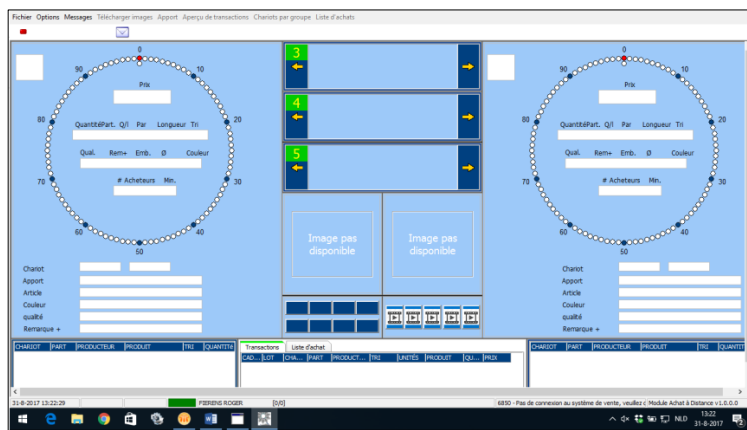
Fichier Options Messages Télécharger images Apport Aperçu de transactions Chariots par groupe Liste d'achats

0
10
20
30
40
50
60
70
80
90
Prix
QuantitéPart. Q/I Par Longueur Tri
Qual. Rem+ Emb. Ø Couleur
# Acheteurs Min.

3
4
5

Image pas disponible
Image pas disponible

0
10
20
30
40
50
60
70
80
90
Prix
QuantitéPart. Q/I Par Longueur Tri
Qual. Rem+ Emb. Ø Couleur
# Acheteurs Min.

Chariot
Apport
Article
Couleur
qualité
Remarque +

Chariot
Apport
Article
Couleur
qualité
Remarque +

| CHARIOT | PART | PRODUCTEUR | PRODUIT | TRI | QUANTITé |
|---|---|---|---|---|---|

Transactions | Liste d'achat

| CAD... | LOT | CHA... | PART | PRODUCT... | TRI | UNITÉS | PRODUIT | QU... | PRIX |
|---|---|---|---|---|---|---|---|---|---|

| CHARIOT | PART | PRODUCTEUR | PRODUIT | TRI | QUANTITé |
|---|---|---|---|---|---|

31-8-2017 13:22:29 FIERENS ROGER [0,0] 6850 - Pas de connexion au système de vente, veuillez c Module Achat à Distance v1.0.0.0

NLD 13:22 31-8-2017 2